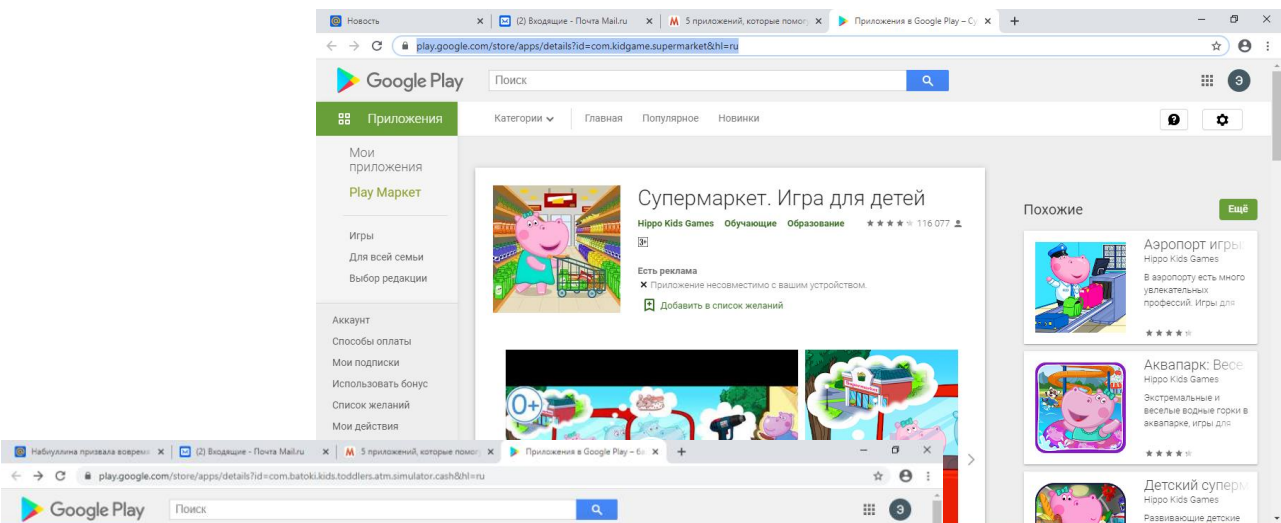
Новость × (2) Входящие - Почта Mail.ru × 5 приложений, которые помог × Приложения в Google Play – Су × +

play.google.com/store/apps/details?id=com.kidgame.supermarket&hl=ru

Google Play Поиск

Приложения Категории Главная Популярное Новинки

Мои приложения
Play Маркет

Игры
Для всей семьи
Выбор редакции

Аккаунт
Способы оплаты
Мои подписки
Использовать бонус
Список желаний
Мои действия

Супермаркет. Игра для детей
Hippo Kids Games Обучающие Образование ★★★★ 116 077
3+
Есть реклама
✕ Приложение несовместимо с вашим устройством.
Добавить в список желаний

0+

Похожие Ещё

Аэропорт игры
Hippo Kids Games
В аэропорту есть много увлекательных профессий. Игры для

Аквапарк: Весе
Hippo Kids Games
Экстремальные и веселые водные горки в аквапарке, игры для

Детский суперм
Hippo Kids Games
Развивающие детские

Набиуллина призвала воврем × (2) Входящие - Почта Mail.ru × 5 приложений, которые помог × Приложения в Google Play – ба × +

play.google.com/store/apps/details?id=com.batoki.kids.toddlers.atm.simulator.cash&hl=ru

Google Play Поиск